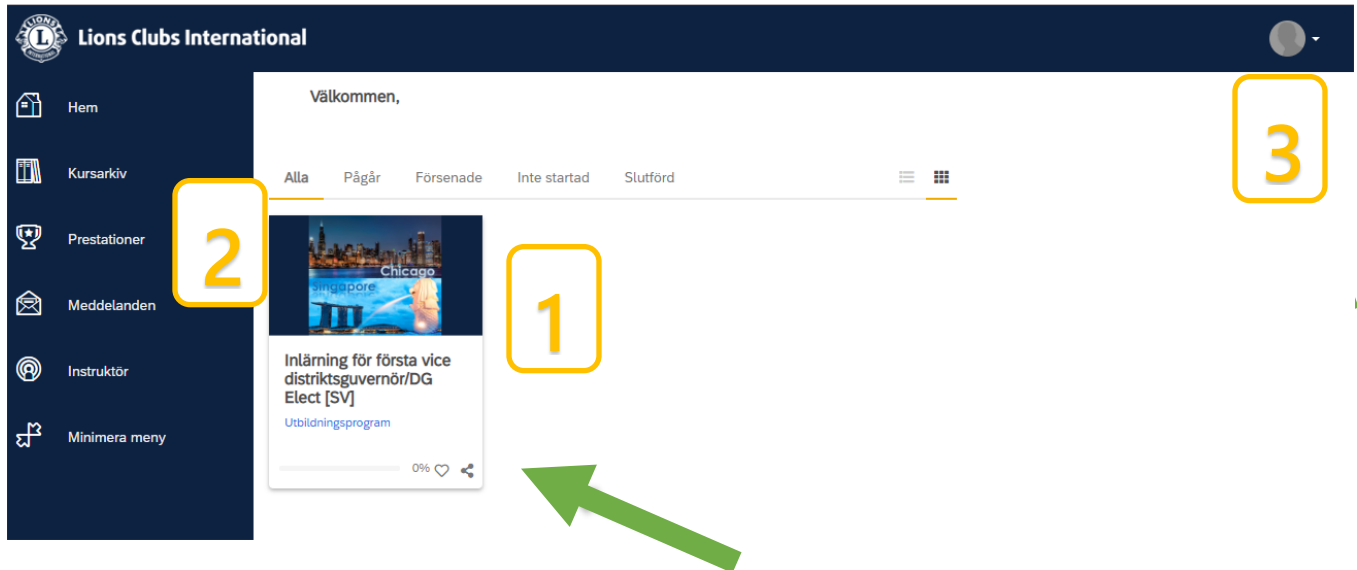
Lions Clubs International

Hem

Kursarkiv

Prestationer

Meddelanden

Instruktör

Minimera meny

Välkommen,

3

Alla Pågår Försenade Inte startad Slutförd

2

Chicago

Singapore

1

Inlärning för första vice distriktsguvernör/DG Elect [SV]

Utbildningsprogram

0%